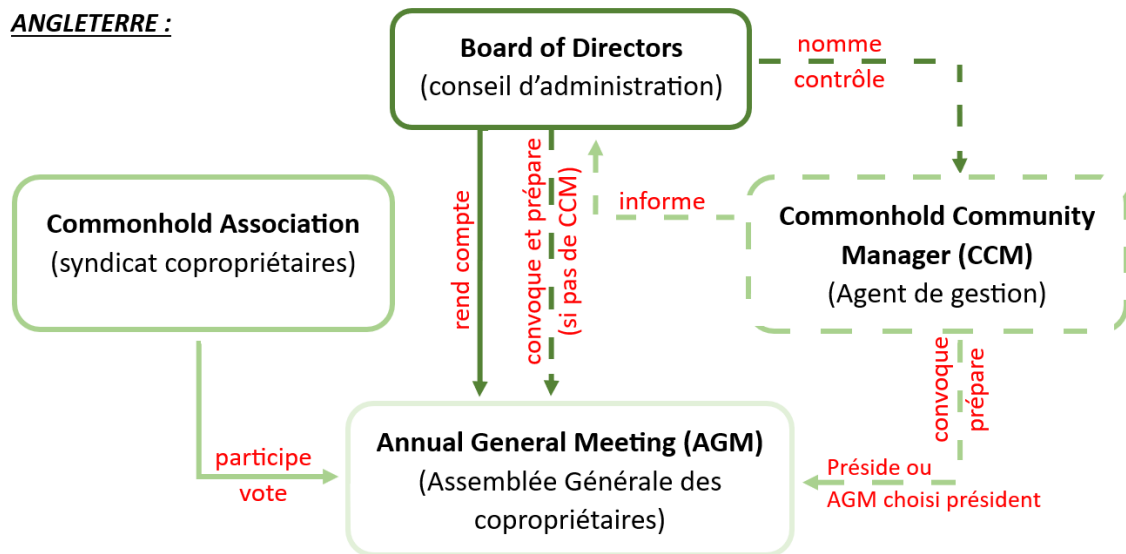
ANGLETERRE :

Board of Directors
(conseil d'administration)

nomme
contrôle

Commonhold Association
(syndicat copropriétaires)

rend compte

convoque et prépare
(si pas de CCM)

informe

Commonhold Community Manager (CCM)
(Agent de gestion)

convoque
prépare

participe
vote

Annual General Meeting (AGM)
(Assemblée Générale des copropriétaires)

Préside ou
AGM choisi président